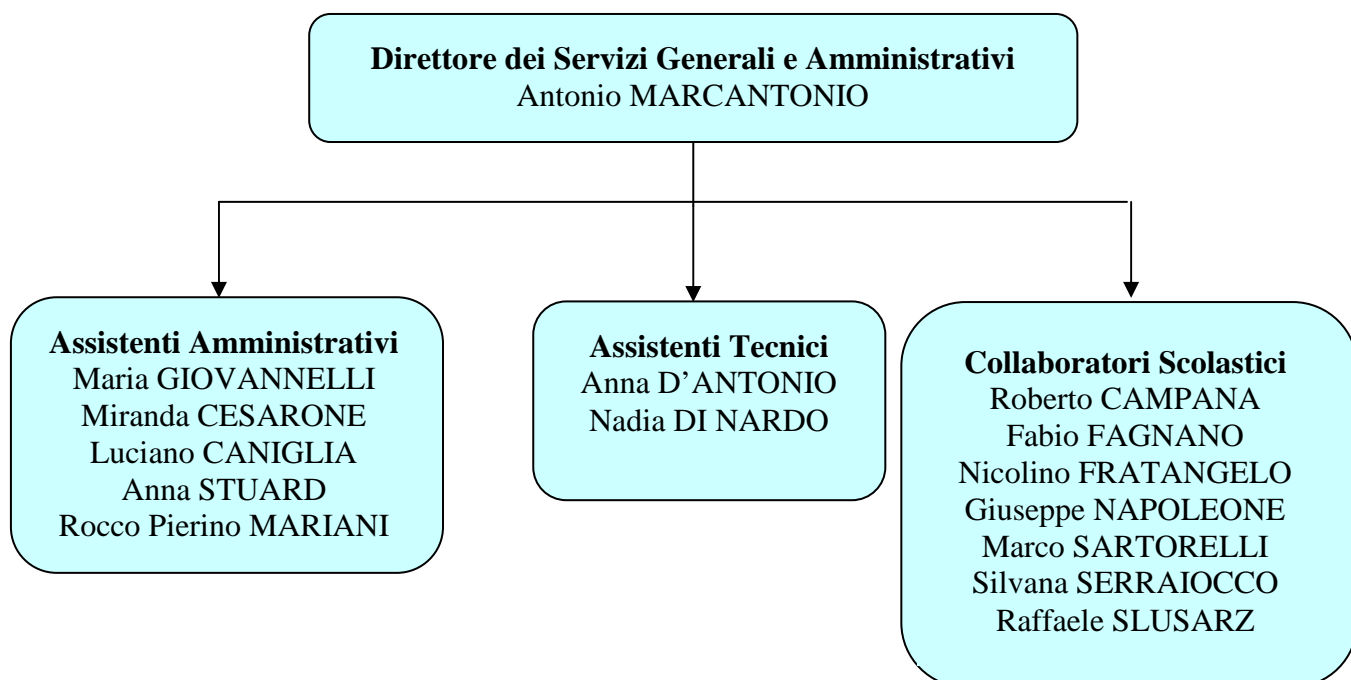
Direttore dei Servizi Generali e Amministrativi
Antonio MARCANTONIO

Assistenti Amministrativi
Maria GIOVANNELLI
Miranda CESARONE
Luciano CANIGLIA
Anna STUARD
Rocco Pierino MARIANI

Assistenti Tecnici
Anna D’ANTONIO
Nadia DI NARDO

Collaboratori Scolastici
Roberto CAMPANA
Fabio FAGNANO
Nicolino FRATANGELO
Giuseppe NAPOLEONE
Marco SARTORELLI
Silvana SERRAIOCCO
Raffaele SLUSARZ